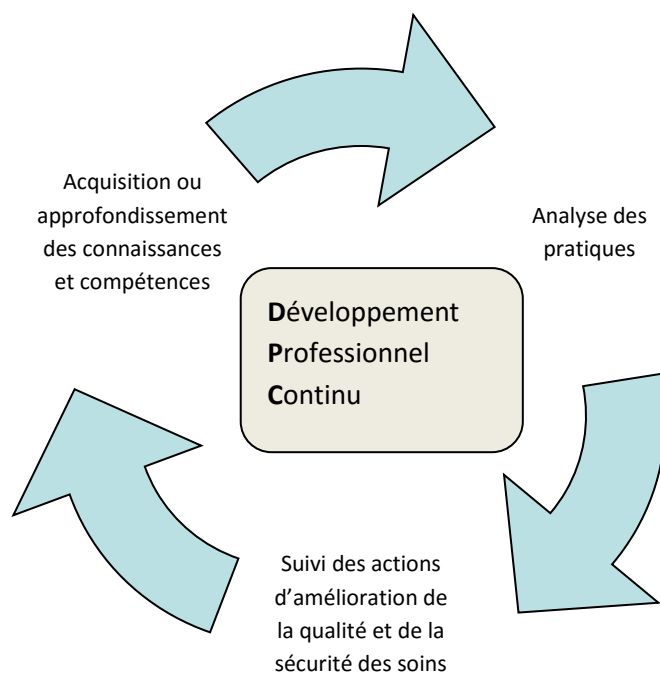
Acquisition ou approfondissement des connaissances et compétences

Analyse des pratiques

Développement
Professionnel
Continu

Suivi des actions d'amélioration de la qualité et de la sécurité des soins